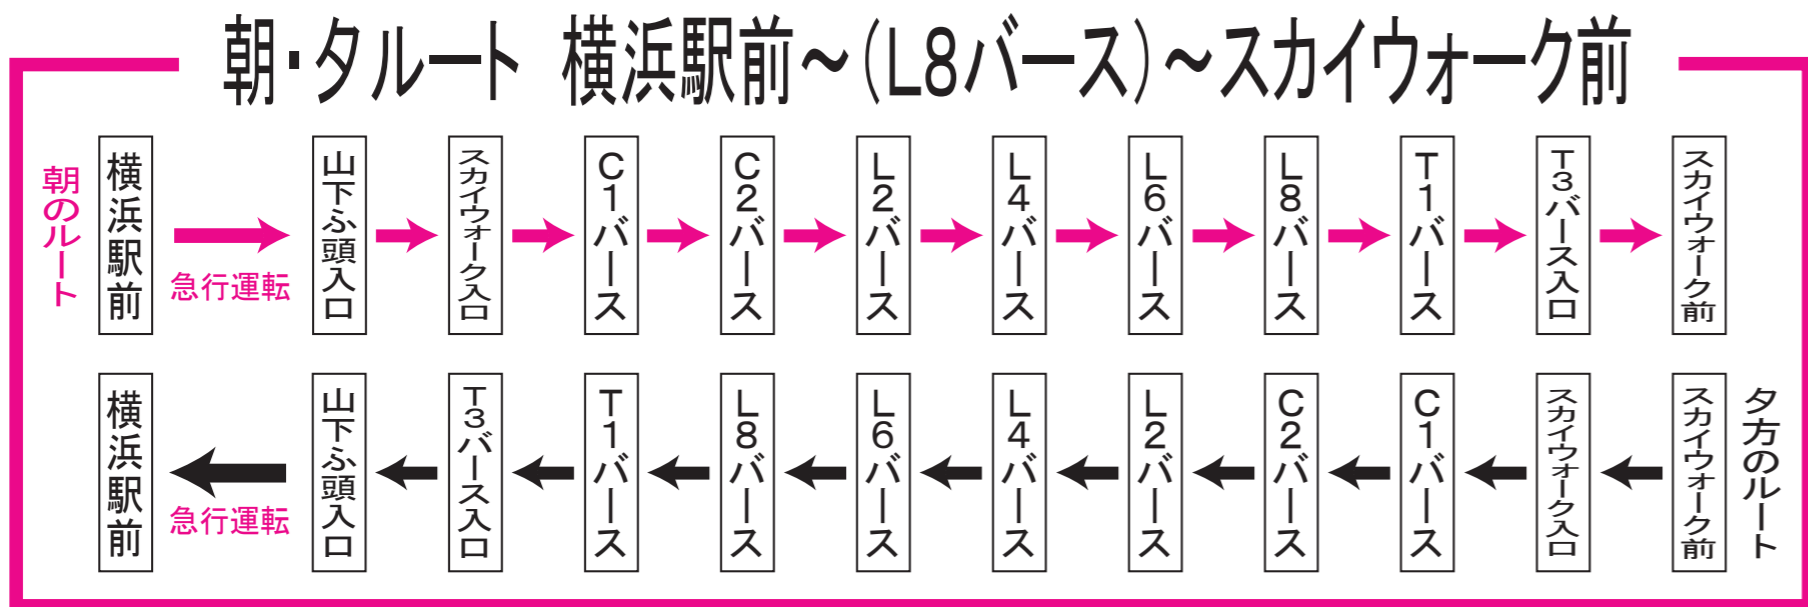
朝・夕ルート 横浜駅前～(L8バース)～スカイウォーク前

朝のルート

横浜駅前 → 急行運転 → 山下ふ頭入口 → スカイウォーク入口 → C1バース → C2バース → L2バース → L4バース → L6バース → L8バース → T1バース → T3バース入口 → スカイウォーク前

夕方のルート

スカイウォーク前 ← スカイウォーク入口 ← C1バース ← C2バース ← L2バース ← L4バース ← L6バース ← L8バース ← T1バース ← T3バース入口 ← 山下ふ頭入口 ← 急行運転 ← 横浜駅前